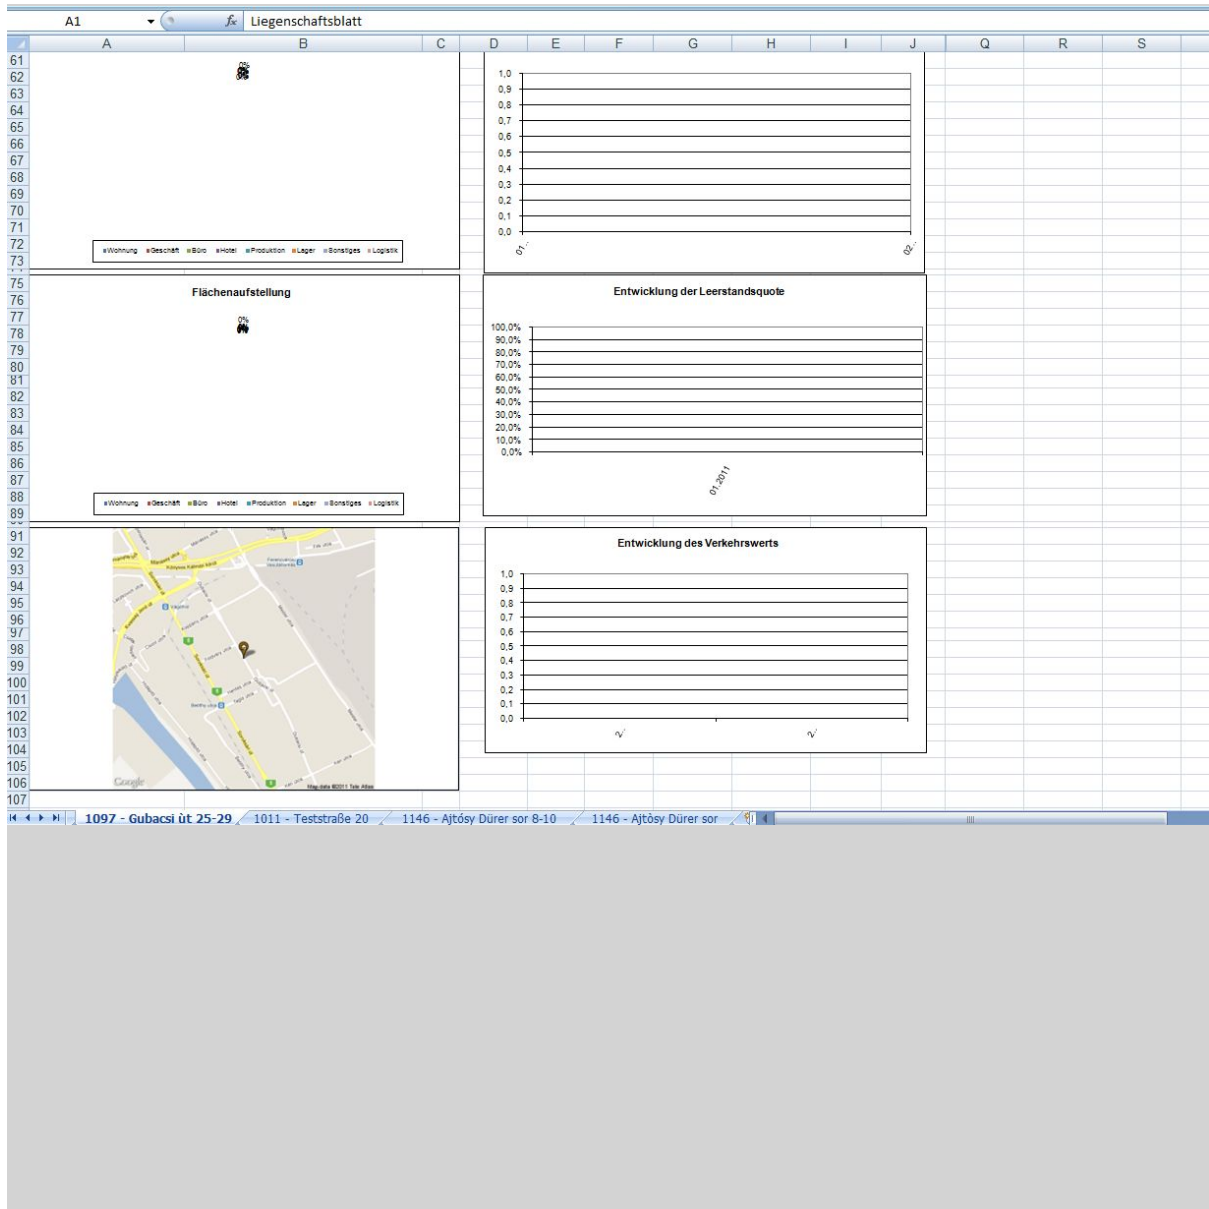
A1 $f_x$ Liegenschaftsblatt

A B C D E F G H I J Q R S

61 62 63 64 65 66 67 68 69 70 71 72 73

0%

Wohnung Geschäft Büro Hotel Produktion Lager Sonstiges Logistik

1,0
0,9
0,8
0,7
0,6
0,5
0,4
0,3
0,2
0,1
0,0

01...
02...

75 76 77 78 79 80 81 82 83 84 85 86 87 88 89

Flächenaufstellung

0%

Wohnung Geschäft Büro Hotel Produktion Lager Sonstiges Logistik

Entwicklung der Leerstandsquote

100,0%
90,0%
80,0%
70,0%
60,0%
50,0%
40,0%
30,0%
20,0%
10,0%
0,0%

01.2011

91 92 93 94 95 96 97 98 99 100 101 102 103 104 105 106 107

Google
Map data ©2011 Tele Atlas

Entwicklung des Verkehrswerts

1,0
0,9
0,8
0,7
0,6
0,5
0,4
0,3
0,2
0,1
0,0

2/
2/

1097 - Gubacsi út 25-29 | 1011 - Teststraße 20 | 1146 - Ajtósy Dürer sor 8-10 | 1146 - Ajtósy Dürer sor